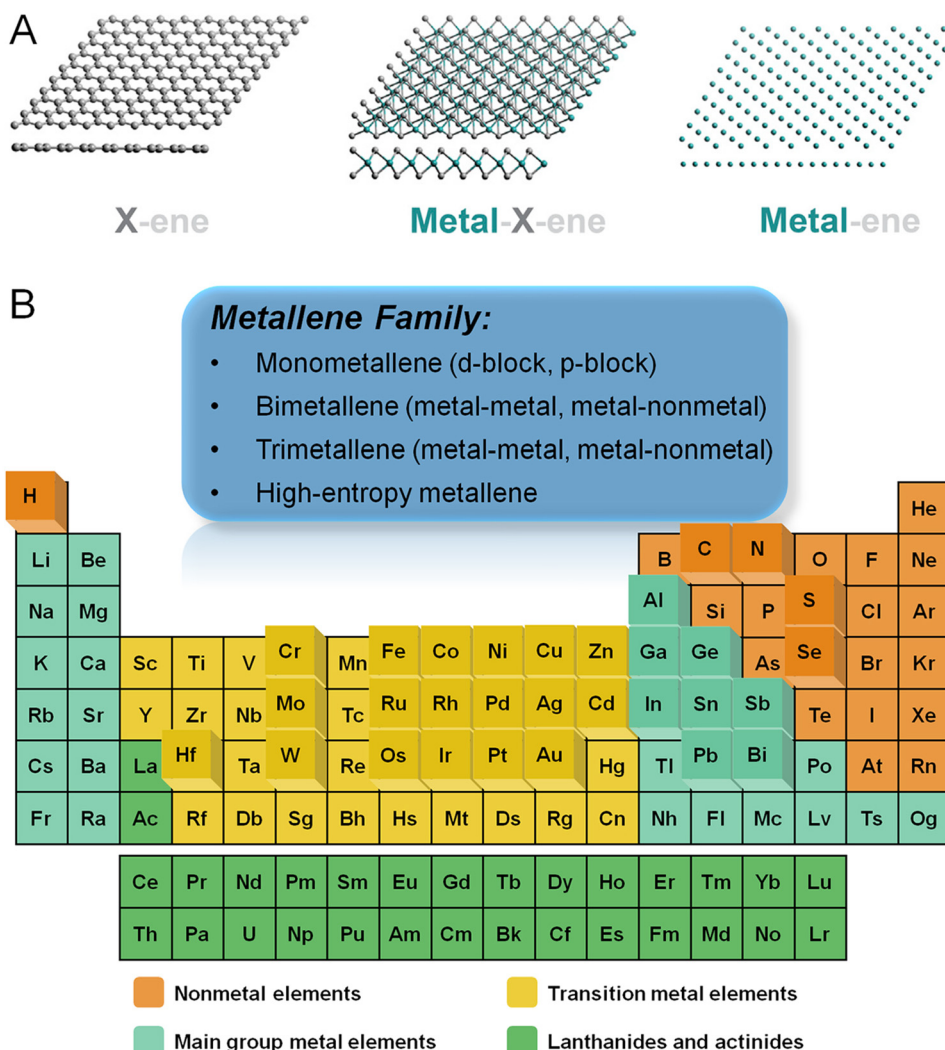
A

X-ene

Metal-X-ene

Metal-ene

B

*Metallene Family:*

- Monometallene (d-block, p-block)
- Bimetallene (metal-metal, metal-nonmetal)
- Trimetallene (metal-metal, metal-nonmetal)
- High-entropy metallene

| H | | | | | | | | | | | | | | | | | He |
|---|---|---|---|---|---|---|---|---|---|---|---|---|---|---|---|---|---|
| Li | Be | | | | | | | | | | | B | C | N | O | F | Ne |
| Na | Mg | | | | | | | | | | | Al | Si | P | S | Cl | Ar |
| K | Ca | Sc | Ti | V | Cr | Mn | Fe | Co | Ni | Cu | Zn | Ga | Ge | As | Se | Br | Kr |
| Rb | Sr | Y | Zr | Nb | Mo | Tc | Ru | Rh | Pd | Ag | Cd | In | Sn | Sb | Te | I | Xe |
| Cs | Ba | La | Hf | Ta | W | Re | Os | Ir | Pt | Au | Hg | Tl | Pb | Bi | Po | At | Rn |
| Fr | Ra | Ac | Rf | Db | Sg | Bh | Hs | Mt | Ds | Rg | Cn | Nh | Fl | Mc | Lv | Ts | Og |

| Ce | Pr | Nd | Pm | Sm | Eu | Gd | Tb | Dy | Ho | Er | Tm | Yb | Lu |
|---|---|---|---|---|---|---|---|---|---|---|---|---|---|
| Th | Pa | U | Np | Pu | Am | Cm | Bk | Cf | Es | Fm | Md | No | Lr |

Nonmetal elements
Transition metal elements
Main group metal elements
Lanthanides and actinides